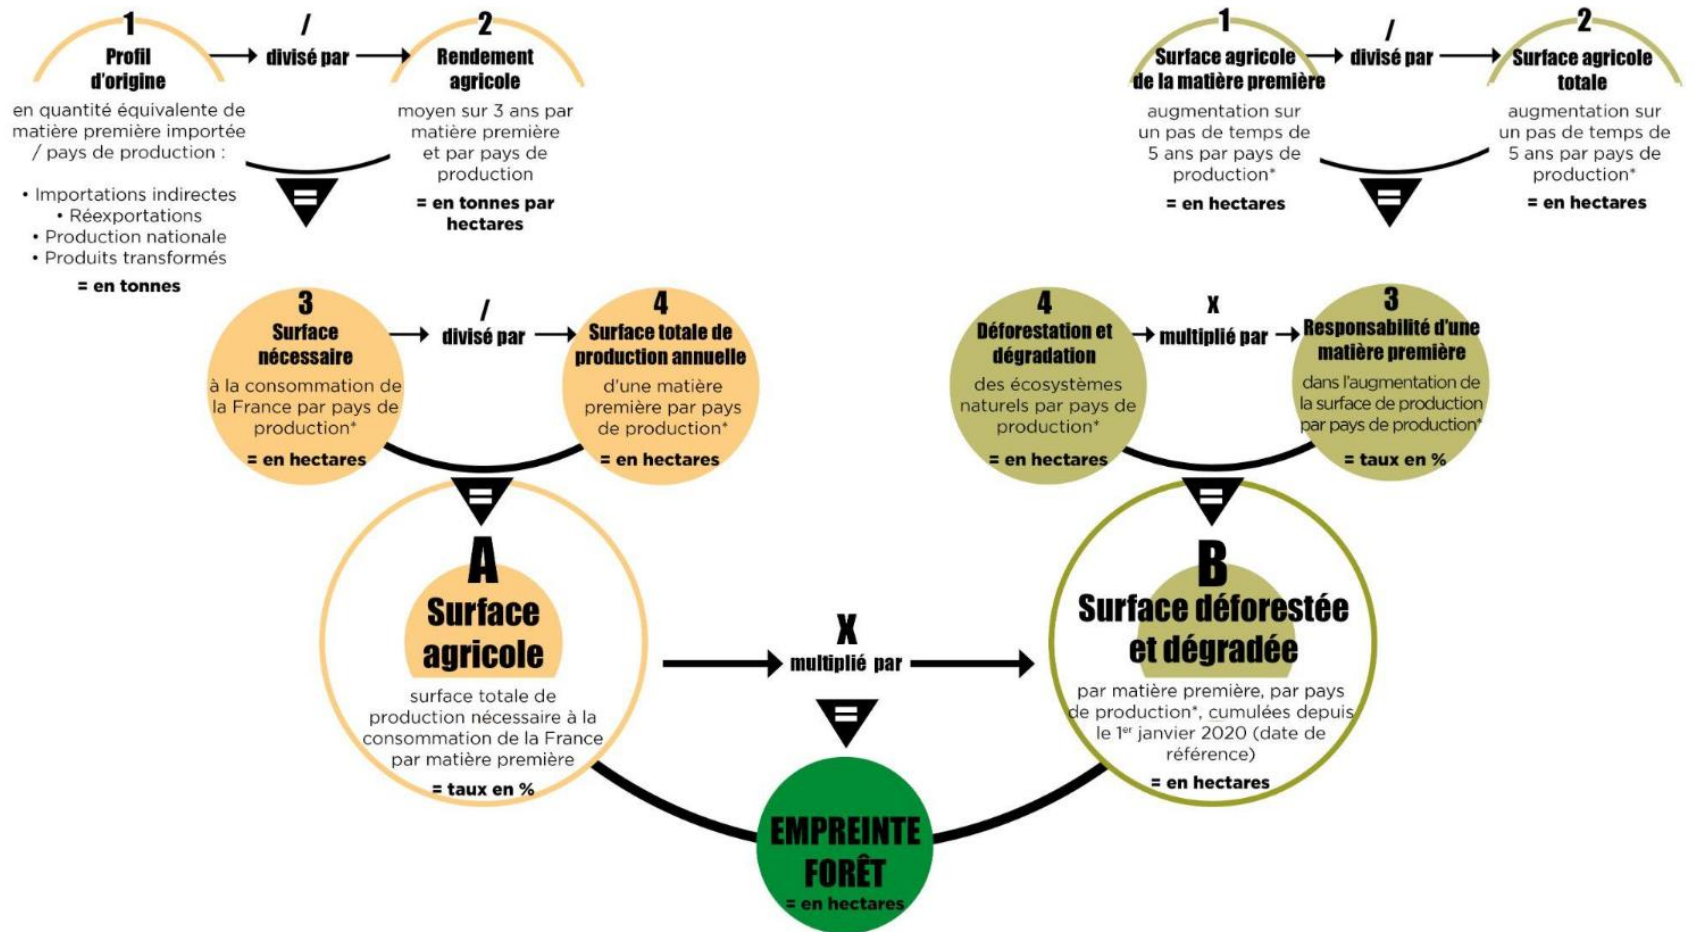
1
Profil d'origine
en quantité équivalente de matière première importée / pays de production :

• Importations indirectes
• Réexportations
• Production nationale
• Produits transformés
= en tonnes

/
divisé par

2
Rendement agricole
moyen sur 3 ans par matière première et par pays de production
= en tonnes par hectares

=

1
Surface agricole de la matière première
augmentation sur un pas de temps de 5 ans par pays de production*
= en hectares

/
divisé par

2
Surface agricole totale
augmentation sur un pas de temps de 5 ans par pays de production*
= en hectares

=

3
Surface nécessaire
à la consommation de la France par pays de production*
= en hectares

/
divisé par

4
Surface totale de production annuelle
d'une matière première par pays de production*
= en hectares

=

4
Déforestation et dégradation
des écosystèmes naturels par pays de production*
= en hectares

X
multiplié par

3
Responsabilité d'une matière première
dans l'augmentation de la surface de production par pays de production*
= taux en %

=

A
Surface agricole
surface totale de production nécessaire à la consommation de la France par matière première
= taux en %

X
multiplié par

B
Surface déforestée et dégradée
par matière première, par pays de production*, cumulées depuis le $1^{er}$ janvier 2020 (date de référence)
= en hectares

=

EMPREINTE FORÊT
= en hectares